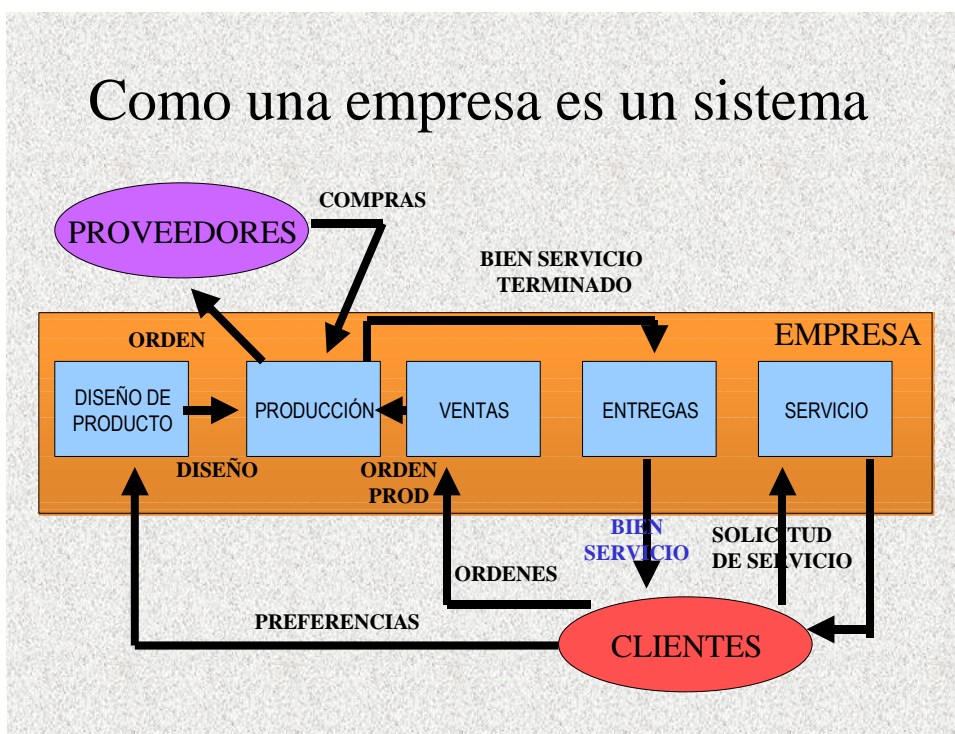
Como una empresa es un sistema

PROVEEDORES

COMPRAS

BIEN SERVICIO TERMINADO

EMPRESA

ORDEN

DISEÑO DE PRODUCTO

PRODUCCIÓN

VENTAS

ENTREGAS

SERVICIO

DISEÑO

ORDEN PROD

BIEN SERVICIO

SOLICITUD DE SERVICIO

ORDENES

PREFERENCIAS

CLIENTES